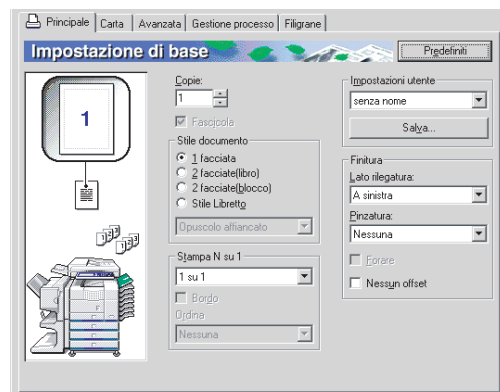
Principale | Carta | Avanzata | Gestione processo | Filigrane

Impostazione di base

Predefiniti

1

Copie:
1

Fascicola

Stile documento
1 facciata
2 facciate(libro)
2 facciate(blocco)
Stile Libretto

Opuscolo affiancato

Stampa N su 1
1 su 1

Bordo
Ordina
Nessuna

Impostazioni utente
senza nome

Salva...

Finitura
Lato rilegatura:
A sinistra

Pinzatura:
Nessuna

Forare

Nessun offset